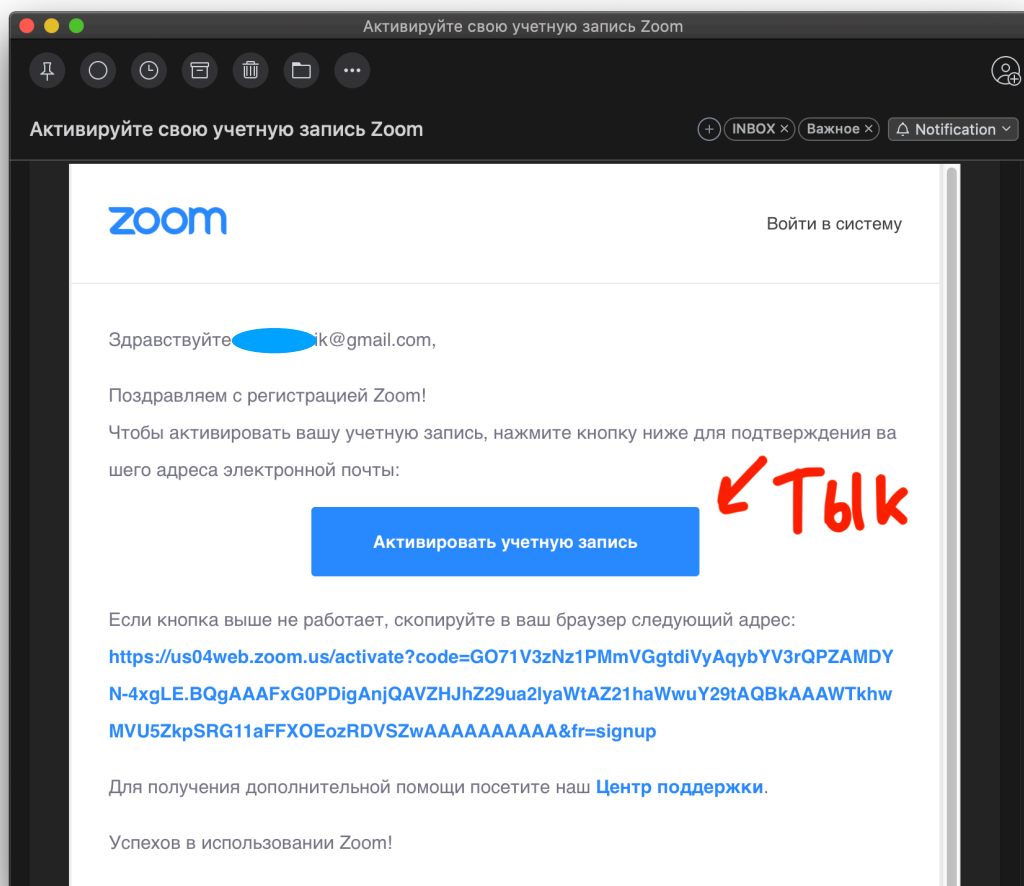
Активируйте свою учетную запись Zoom

Активируйте свою учетную запись Zoom

INBOX × Важное × Notification

zoom

Войти в систему

Здравствуйте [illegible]ik@gmail.com,

Поздравляем с регистрацией Zoom!
Чтобы активировать вашу учетную запись, нажмите кнопку ниже для подтверждения вашего адреса электронной почты:

Активировать учетную запись

Тык

Если кнопка выше не работает, скопируйте в ваш браузер следующий адрес:
https://us04web.zoom.us/activate?code=GO71V3zNz1PMmVGgtdiVyAqybYV3rQPZAMDYN-4xgLE.BQgAAAFxG0PDigAnjQAVZHJhZ29ua2lyaWtAZ21haWwuY29tAQBkAAAWTkhwMVU5ZkpSRG11aFFXOEozRDVSZwAAAAAAAAAA&fr=signup

Для получения дополнительной помощи посетите наш Центр поддержки.

Успехов в использовании Zoom!